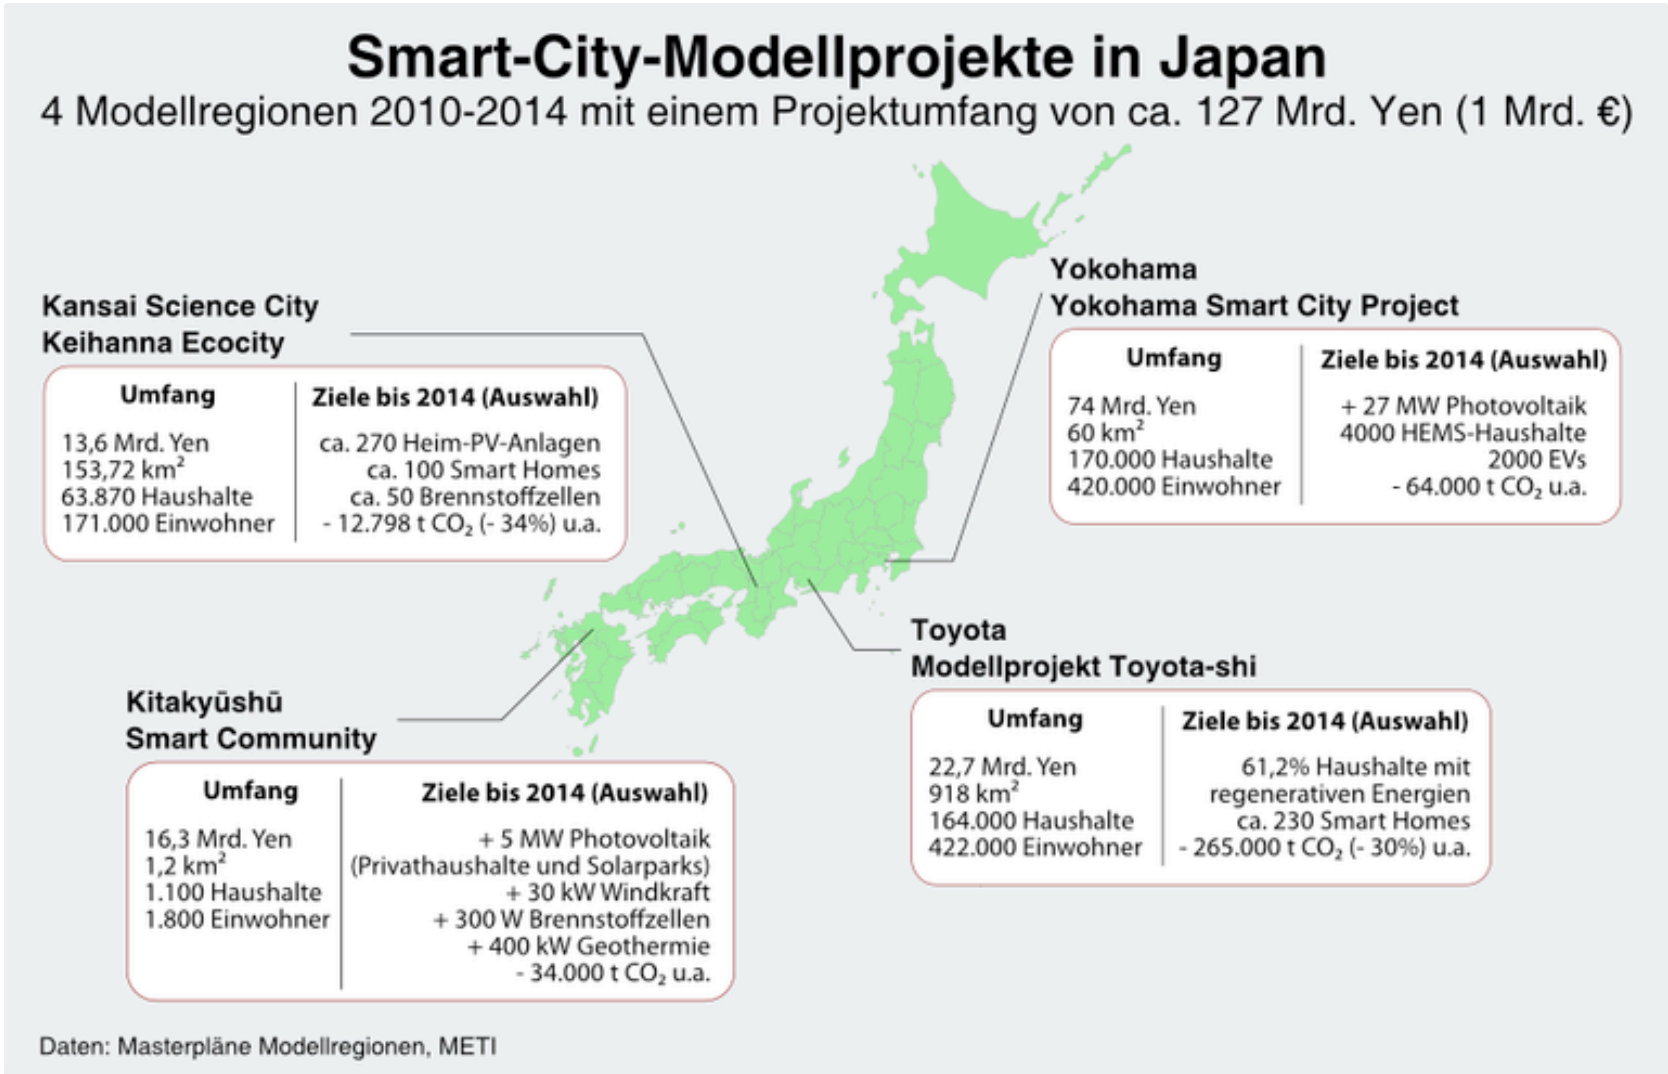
Smart-City-Modellprojekte in Japan
4 Modellregionen 2010-2014 mit einem Projektumfang von ca. 127 Mrd. Yen (1 Mrd. €)

Kansai Science City
Keihanna Ecocity

| Umfang | Ziele bis 2014 (Auswahl) |
|---|---|
| 13,6 Mrd. Yen<br>153,72 km$^2$<br>63.870 Haushalte<br>171.000 Einwohner | ca. 270 Heim-PV-Anlagen<br>ca. 100 Smart Homes<br>ca. 50 Brennstoffzellen<br>- 12.798 t $CO_2$ (- 34%) u.a. |

Yokohama
Yokohama Smart City Project

| Umfang | Ziele bis 2014 (Auswahl) |
|---|---|
| 74 Mrd. Yen<br>60 km$^2$<br>170.000 Haushalte<br>420.000 Einwohner | + 27 MW Photovoltaik<br>4000 HEMS-Haushalte<br>2000 EVs<br>- 64.000 t $CO_2$ u.a. |

Toyota
Modellprojekt Toyota-shi

| Umfang | Ziele bis 2014 (Auswahl) |
|---|---|
| 22,7 Mrd. Yen<br>918 km$^2$<br>164.000 Haushalte<br>422.000 Einwohner | 61,2% Haushalte mit regenerativen Energien<br>ca. 230 Smart Homes<br>- 265.000 t $CO_2$ (- 30%) u.a. |

Kitakyūshū
Smart Community

| Umfang | Ziele bis 2014 (Auswahl) |
|---|---|
| 16,3 Mrd. Yen<br>1,2 km$^2$<br>1.100 Haushalte<br>1.800 Einwohner | + 5 MW Photovoltaik (Privathaushalte und Solarparks)<br>+ 30 kW Windkraft<br>+ 300 W Brennstoffzellen<br>+ 400 kW Geothermie<br>- 34.000 t $CO_2$ u.a. |

Daten: Masterpläne Modellregionen, METI